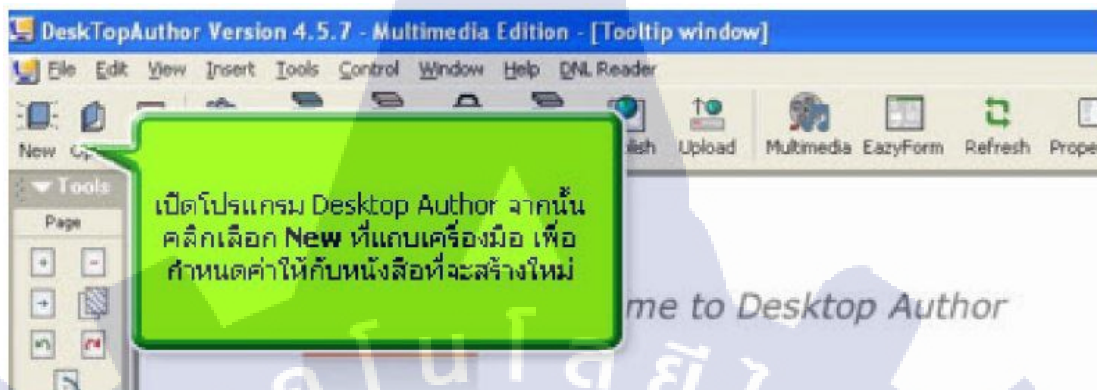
DeskTopAuthor Version 4.5.7 - Multimedia Edition - [Tooltip window]

File Edit View Insert Tools Control Window Help DNL Reader

New Op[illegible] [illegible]lish Upload Multimedia EazyForm Refresh Prope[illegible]

Tools

Page

เปิดโปรแกรม Desktop Author จากนั้น คลิกเลือก New ที่แถบเครื่องมือ เพื่อกำหนดค่าให้กับหนังสือที่จะสร้างใหม่

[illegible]me to Desktop Author